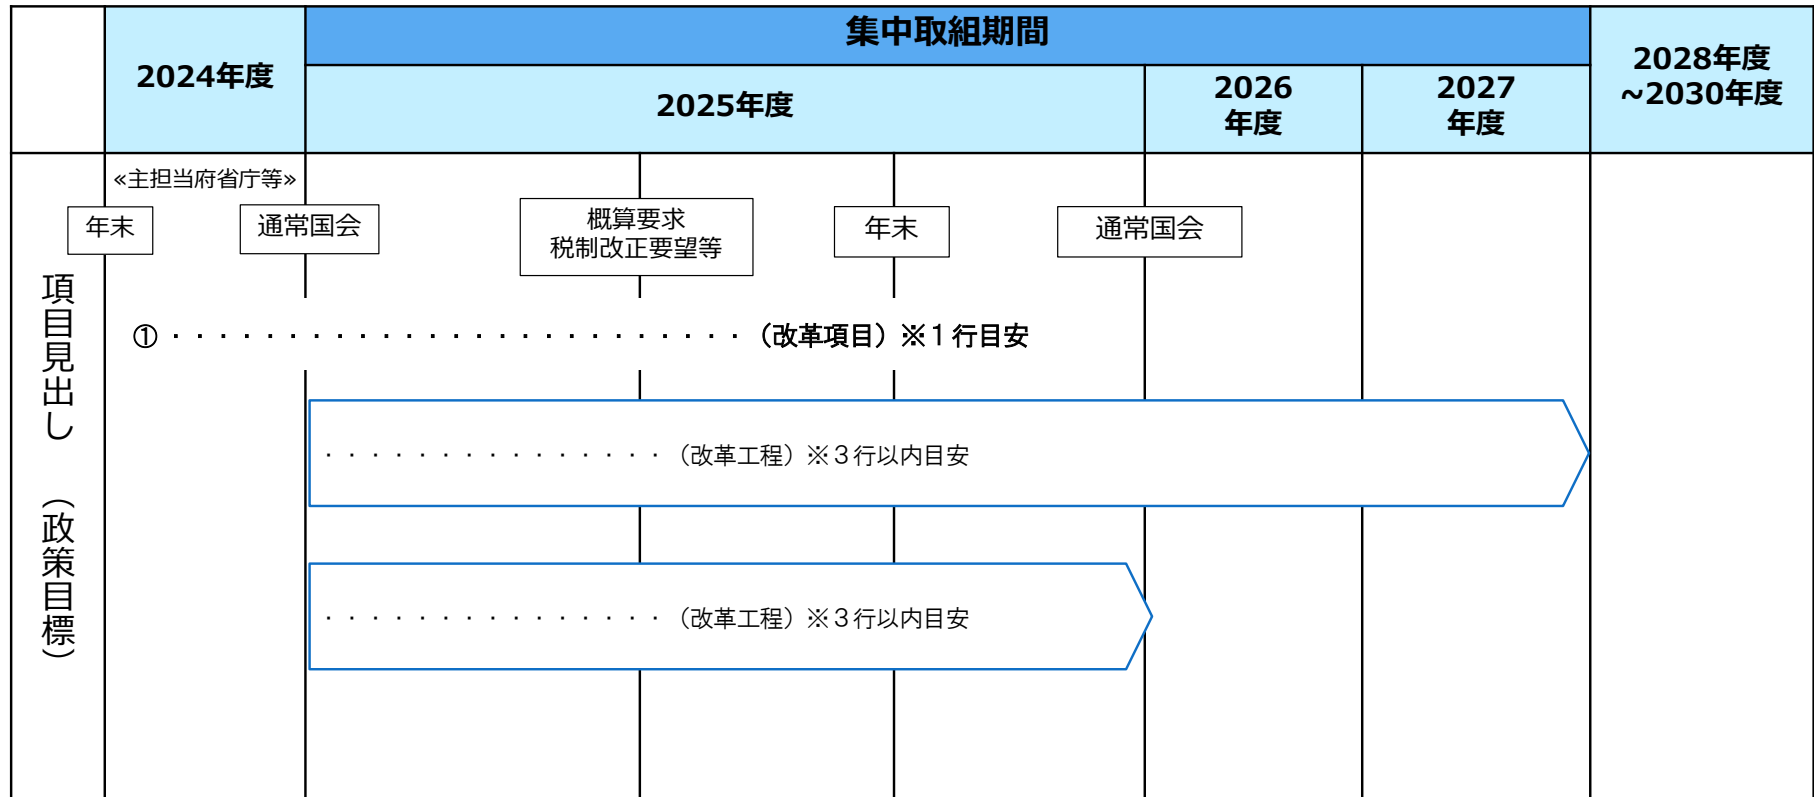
集中取組期間

| | 2024年度 | 2025年度 | 2026年度 | 2027年度 | 2028年度～2030年度 |
|---|---|---|---|---|---|

«主担当府省庁等»

年末

通常国会

概算要求
税制改正要望等

年末

通常国会

項目見出し（政策目標）

① ・・・・・・・・・・・・・・・・・・・・・・・・・・（改革項目）※１行目安

・・・・・・・・・・・・・・・・・（改革工程）※３行以内目安

・・・・・・・・・・・・・・・・・（改革工程）※３行以内目安